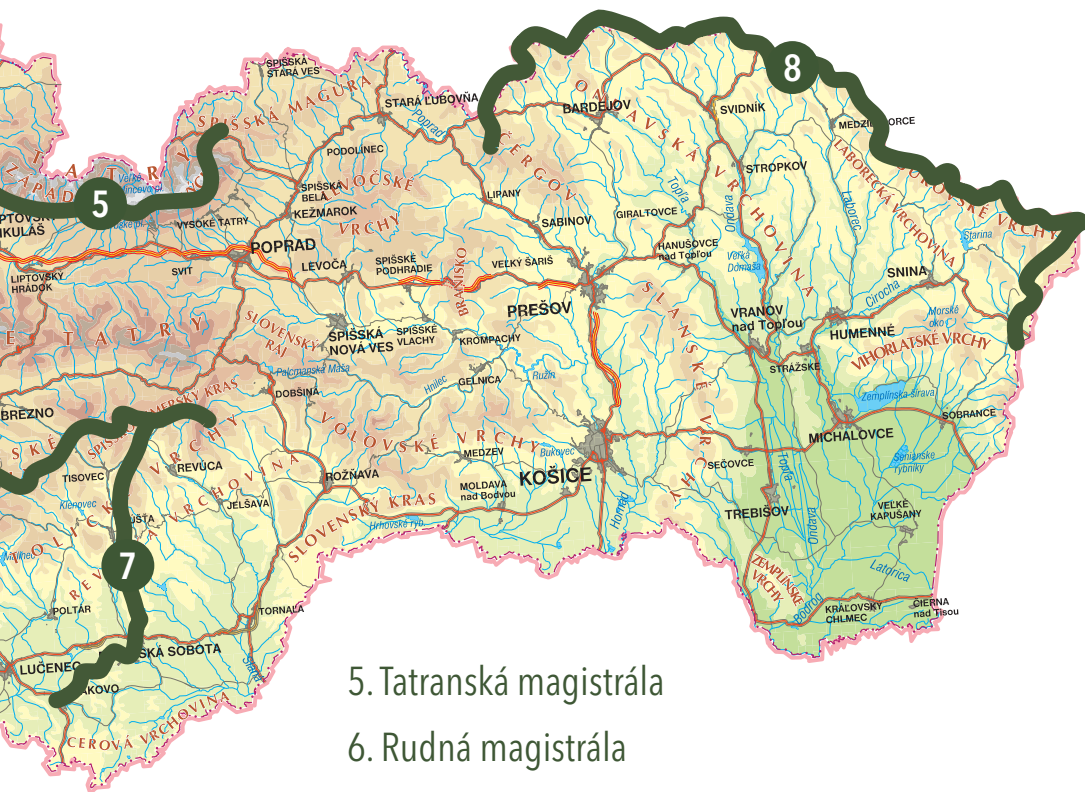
SPIŠSKÁ STARÁ VES
SPIŠSKÁ MAGURA
STARÁ ĽUBOVŇA
Poprad
BARDEJOV
SVIDNÍK
8
MEDZILABORCE
ČERGOV
ONDAVSKÁ VRCHOVINA
LABORECKÁ VRCHOVINA
BUKOVSKÉ VRCHY
PODOLÍNEC
STROPKOV
TATRY
ZÁPADNÉ
Veľký Choč
5
SPIŠSKÁ BELÁ
LEVOČSKÉ VRCHY
LIPANY
KEŽMAROK
Topľa
Laborec
Starina
LIPTOVSKÝ MIKULÁŠ
VYSOKÉ TATRY
SABINOV
GIRALTOVCE
Ondava
POPRAD
HANUŠOVCE nad Topľou
SNINA
LIPTOVSKÝ HRÁDOK
SVIT
LEVOČA
SPIŠSKÉ PODHRADIE
BRANISKO
VEĽKÝ ŠARIŠ
Veľká Domaša
Cirocha
Morské oko
NÍZKE TATRY
SLOVENSKÝ RAJ
SPIŠSKÁ NOVÁ VES
SPIŠSKÉ VLACHY
PREŠOV
SLANSKÉ VRCHY
VRANOV nad Topľou
HUMENNÉ
VIHORLATSKÉ VRCHY
KROMPACHY
Palcmanská Maša
Hnilec
Ružín
STRÁŽSKE
GELNICA
DOBŠINÁ
Zemplínska šírava
BREZNO
GEMERSKÝ KRAS
VOLOVSKÉ VRCHY
SOBRANCE
MICHALOVCE
REVÚCA
TISOVEC
Bukovec
SEČOVCE
Senianske rybníky
ROŽŇAVA
MEDZEV
KOŠICE
Topľa
Klenovec
MOLDAVA nad Bodvou
Hornád
VEĽKÉ KAPUŠANY
JELŠAVA
TREBIŠOV
REVÚCKA VRCHOVINA
Ondava
HUŠTA
7
SLOVENSKÝ KRAS
Hrhovské ryb.
ZEMPLÍNSKE VRCHY
Latorica
POLTÁR
Bodrog
TORNAĽA
KRÁĽOVSKÝ CHLMEC
ČIERNA nad Tisou
LUČENEC
RIMAVSKÁ SOBOTA
Slaná
FIĽAKOVO
CEROVÁ VRCHOVINA

5. Tatranská magistrála
6. Rudná magistrála